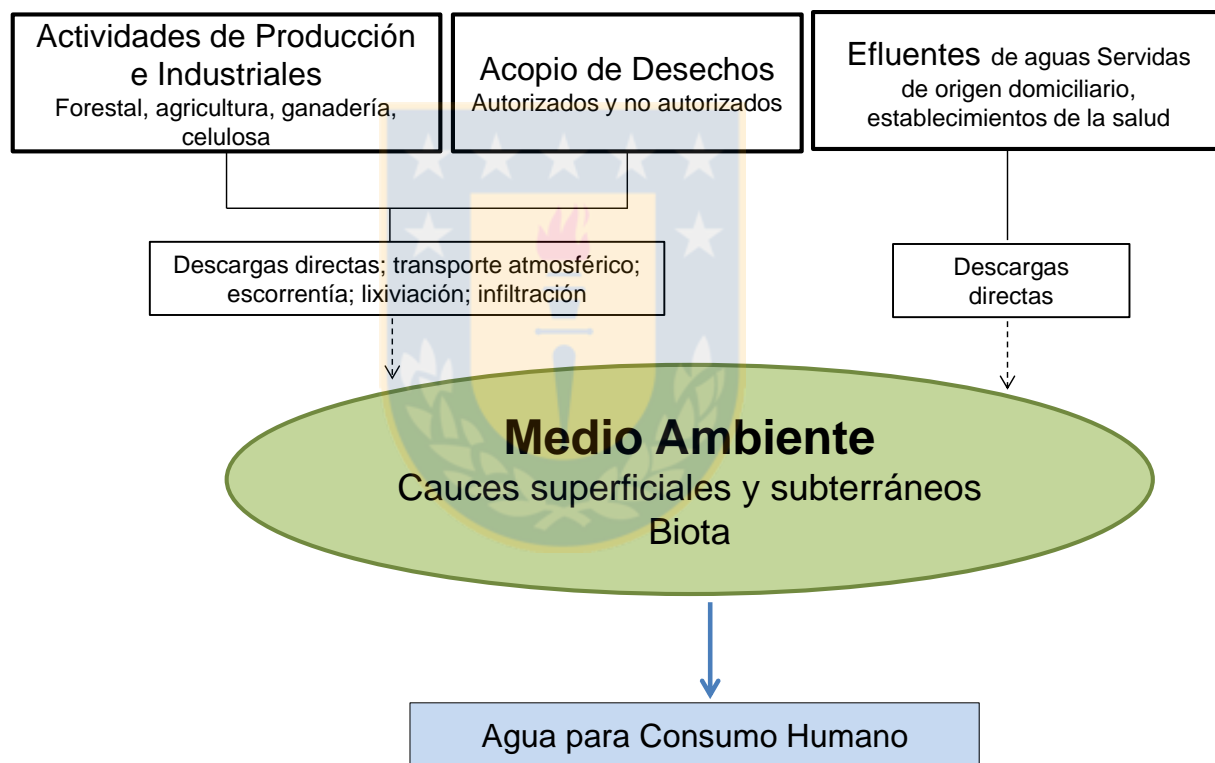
Actividades de Producción e Industriales
Forestal, agricultura, ganadería, celulosa

Acopio de Desechos
Autorizados y no autorizados

Efluentes de aguas Servidas de origen domiciliario, establecimientos de la salud

Descargas directas; transporte atmosférico; escorrentía; lixiviación; infiltración

Descargas directas

Medio Ambiente
Cauces superficiales y subterráneos
Biota

Agua para Consumo Humano